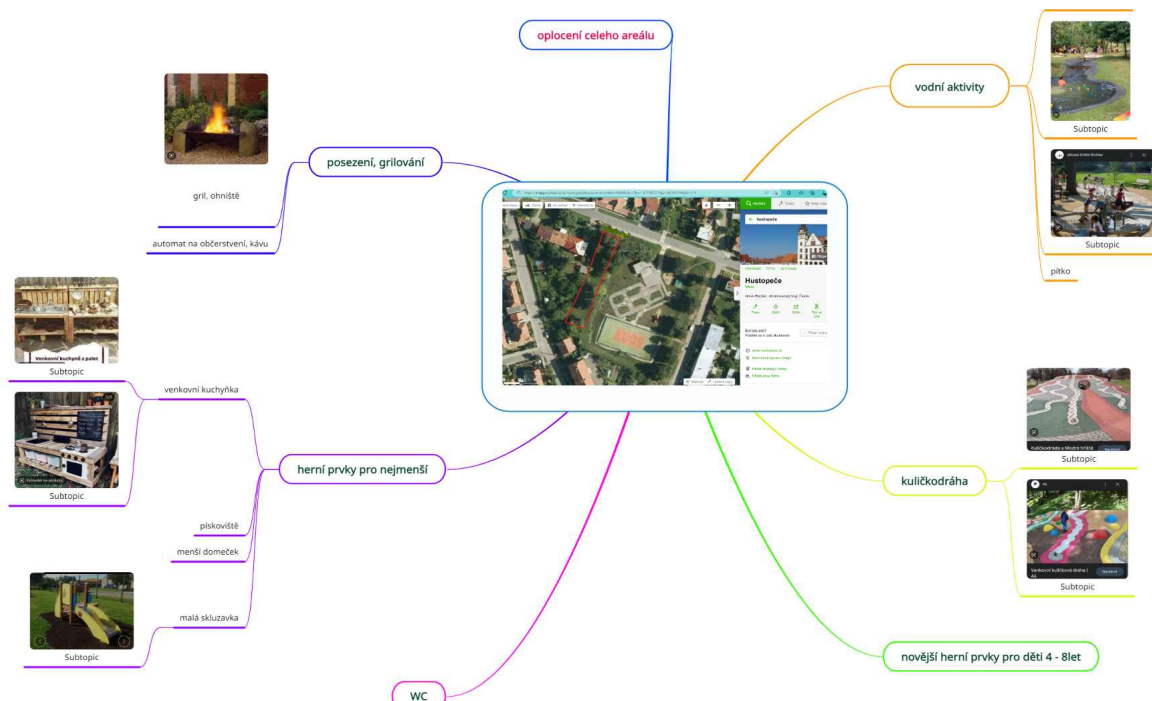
oplocení celeho areálu

vodní aktivity

Subtopic

Subtopic

pítko

posezení, grilování

gril, ohniště

automat na občerstvení, kávu

Hustopeče

Venkovní kuchyně z palet

Subtopic

venkovní kuchyňka

Subtopic

herní prvky pro nejmenší

pískoviště

menší domeček

malá skluzavka

Subtopic

kuličkodráha

Subtopic

Subtopic

novější herní prvky pro děti 4 - 8let

WC